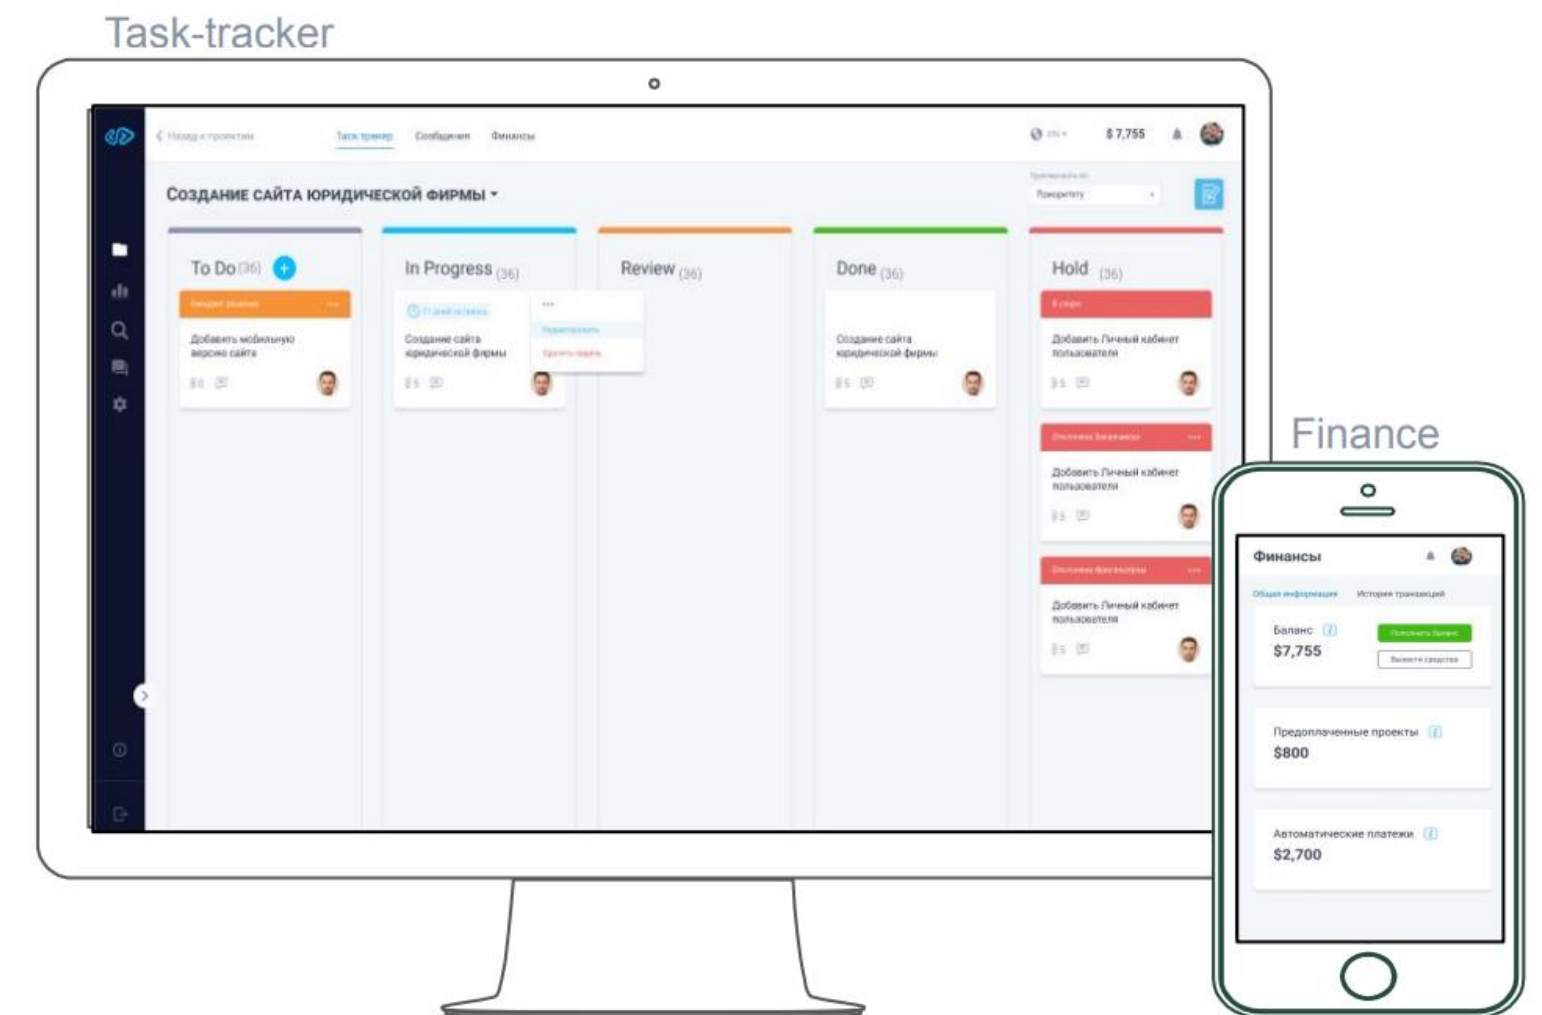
Task-tracker

Назад к проектам  Таск трекер  Сообщения  Финансы  $ 7,755

СОЗДАНИЕ САЙТА ЮРИДИЧЕСКОЙ ФИРМЫ

Приоритету

To Do (36)
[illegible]
Добавить мобильную версию сайта
6

In Progress (36)
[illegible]
Создание сайта юридической фирмы
5
Редактировать
Удалить задачу

Review (36)

Done (36)
Создание сайта юридической фирмы
5

Hold (36)
В споре
Добавить Личный кабинет пользователя
5
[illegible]
Добавить Личный кабинет пользователя
5
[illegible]
Добавить Личный кабинет пользователя
5

Finance

Финансы
Общая информация  История транзакций
Баланс
$7,755
Пополнить баланс
Вывести средства
Предоплаченные проекты
$800
Автоматические платежи
$2,700